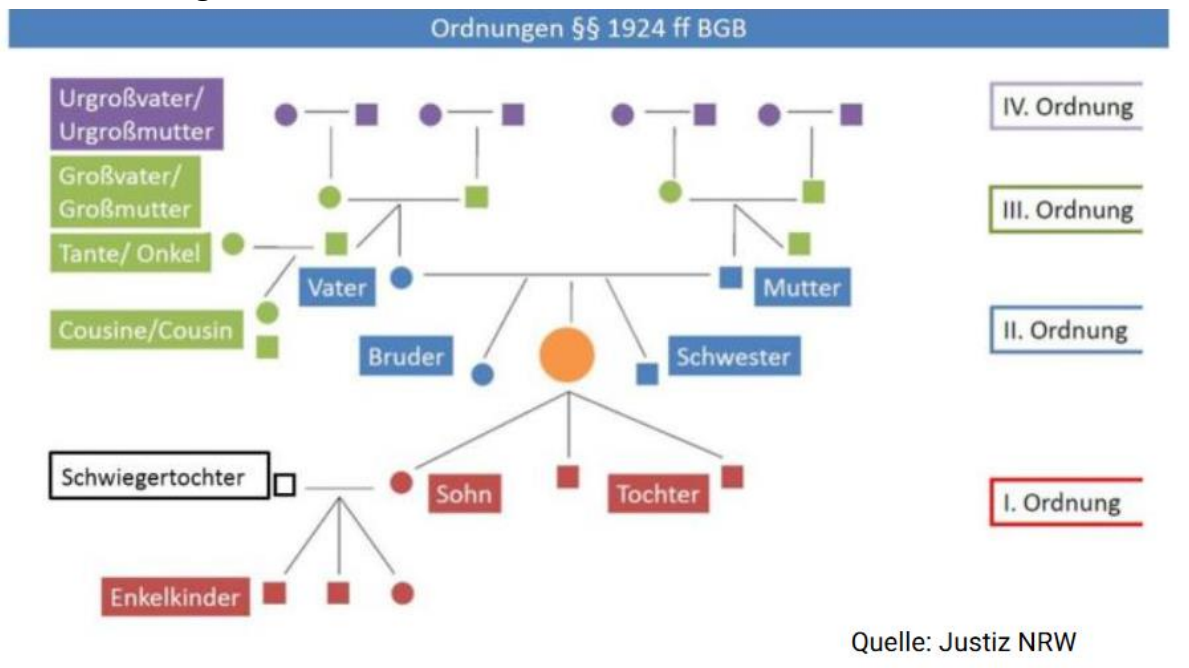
Ordnungen §§ 1924 ff BGB

Urgroßvater/ Urgroßmutter

Großvater/ Großmutter

Tante/ Onkel

Vater

Mutter

Cousine/Cousin

Bruder

Schwester

Schwiegertochter

Sohn

Tochter

Enkelkinder

IV. Ordnung

III. Ordnung

II. Ordnung

I. Ordnung

Quelle: Justiz NRW